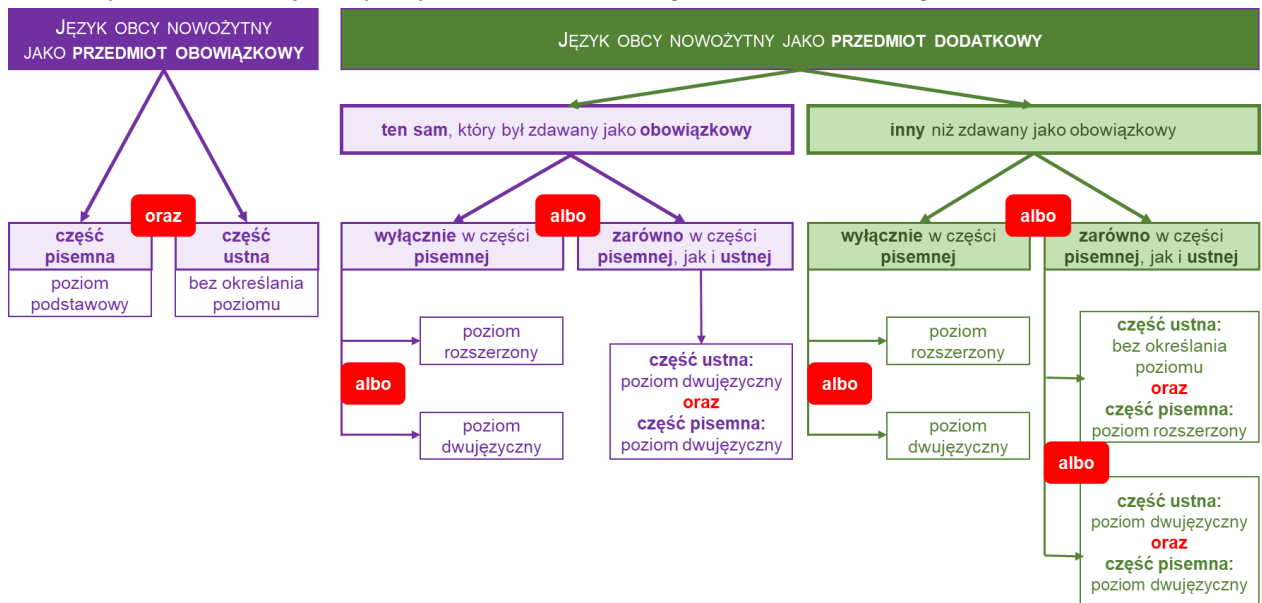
JĘZYK OBCY NOWOŻYTNY JAKO PRZEDMIOT OBOWIĄZKOWY

JĘZYK OBCY NOWOŻYTNY JAKO PRZEDMIOT DODATKOWY

ten sam, który był zdawany jako obowiązkowy

inny niż zdawany jako obowiązkowy

oraz

część pisemna

poziom podstawowy

część ustna

bez określania poziomu

albo

wyłącznie w części pisemnej

zarówno w części pisemnej, jak i ustnej

poziom rozszerzony

albo

poziom dwujęzyczny

część ustna: poziom dwujęzyczny oraz część pisemna: poziom dwujęzyczny

albo

wyłącznie w części pisemnej

zarówno w części pisemnej, jak i ustnej

poziom rozszerzony

albo

poziom dwujęzyczny

część ustna: bez określania poziomu oraz część pisemna: poziom rozszerzony

albo

część ustna: poziom dwujęzyczny oraz część pisemna: poziom dwujęzyczny